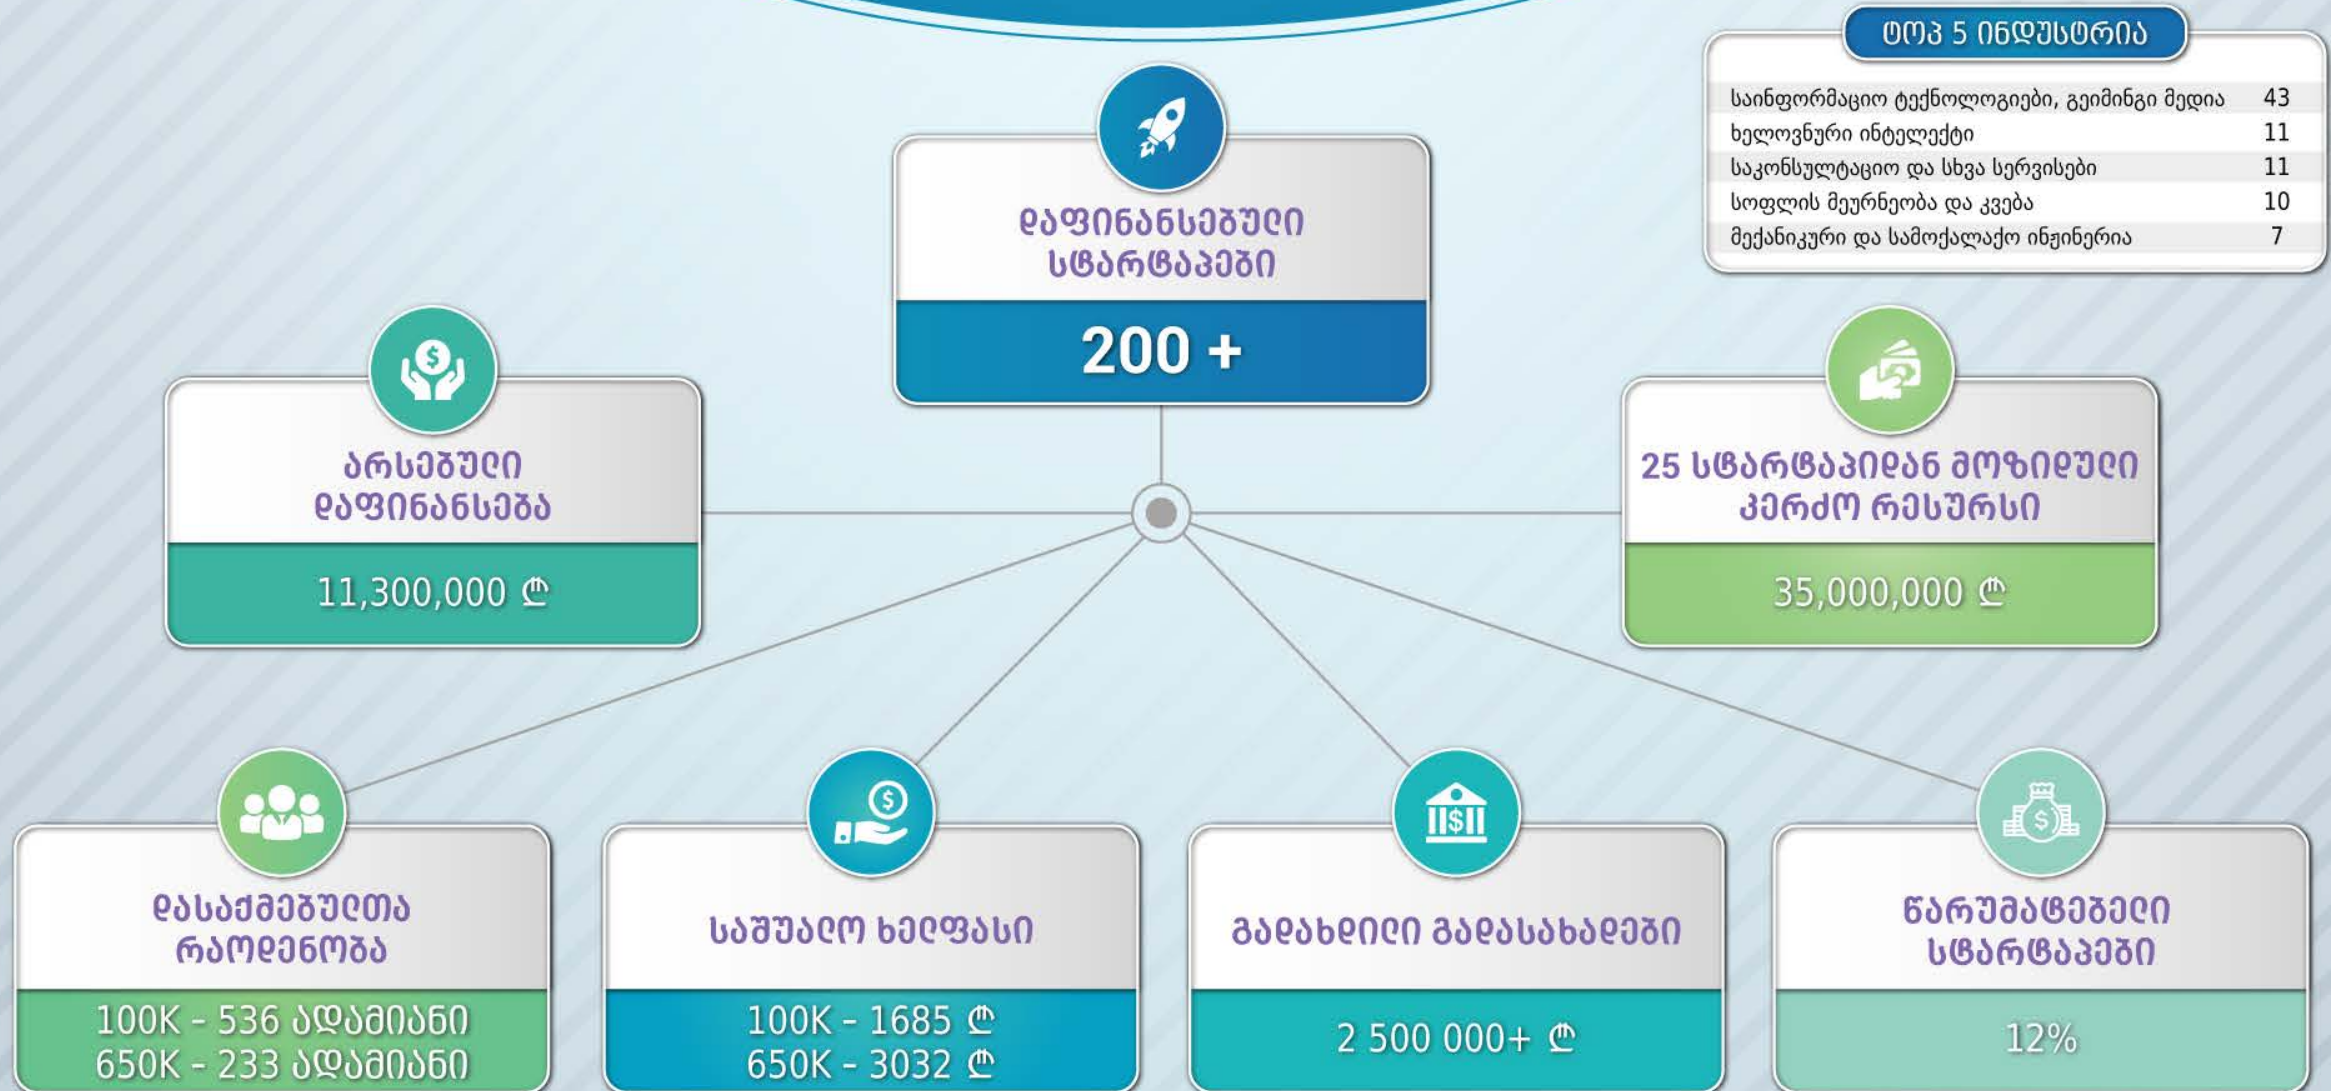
ᲢᲝᲞ 5 ᲘᲜᲓᲣᲡᲢᲠᲘᲐ

| | |
|---|---|
| საინფორმაციო ტექნოლოგიები, გეიმინგი მედია | 43 |
| ხელოვნური ინტელექტი | 11 |
| საკონსულტაციო და სხვა სერვისები | 11 |
| სოფლის მეურნეობა და კვება | 10 |
| მექანიკური და სამოქალაქო ინჟინერია | 7 |

ᲓᲐᲤᲘᲜᲐᲜᲡᲔᲑᲣᲚᲘ ᲡᲢᲐᲠᲢᲐᲞᲔᲑᲘ

200 +

ᲐᲠᲡᲔᲑᲣᲚᲘ ᲓᲐᲤᲘᲜᲐᲜᲡᲔᲑᲐ

11,300,000 ₾

25 ᲡᲢᲐᲠᲢᲐᲞᲘᲓᲐᲜ ᲛᲝᲖᲘᲓᲣᲚᲘ ᲙᲔᲠᲫᲝ ᲠᲔᲡᲣᲠᲡᲘ

35,000,000 ₾

ᲓᲐᲡᲐᲥᲛᲔᲑᲣᲚᲗᲐ ᲠᲐᲝᲓᲔᲜᲝᲑᲐ

100K - 536 ᲐᲓᲐᲛᲘᲐᲜᲘ
650K - 233 ᲐᲓᲐᲛᲘᲐᲜᲘ

ᲡᲐᲨᲣᲐᲚᲝ ᲮᲔᲚᲤᲐᲡᲘ

100K - 1685 ₾
650K - 3032 ₾

ᲒᲐᲓᲐᲮᲓᲘᲚᲘ ᲒᲐᲓᲐᲡᲐᲮᲐᲓᲔᲑᲘ

2 500 000+ ₾

ᲬᲐᲠᲣᲛᲐᲢᲔᲑᲔᲚᲘ ᲡᲢᲐᲠᲢᲐᲞᲔᲑᲘ

12%